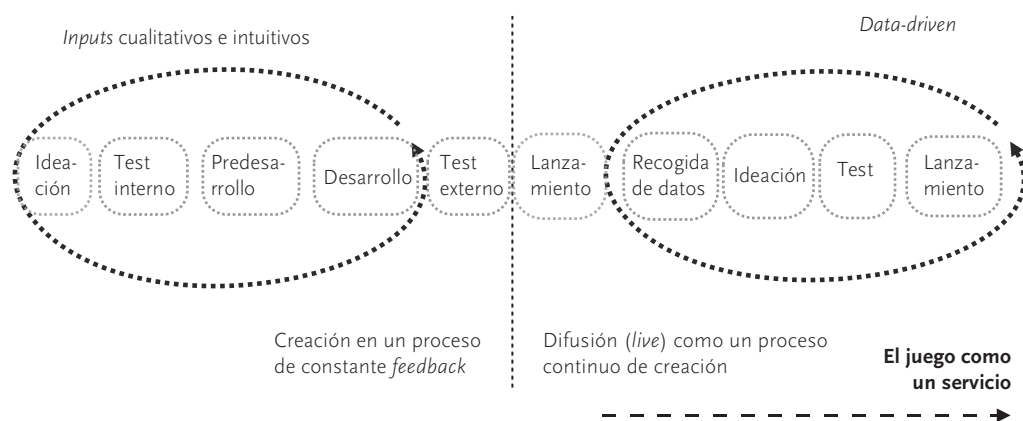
*Inputs* cualitativos e intuitivos

*Data-driven*

Ideación

Test interno

Predesarrollo

Desarrollo

Test externo

Lanzamiento

Recogida de datos

Ideación

Test

Lanzamiento

Creación en un proceso de constante *feedback*

Difusión (*live*) como un proceso continuo de creación

**El juego como un servicio**